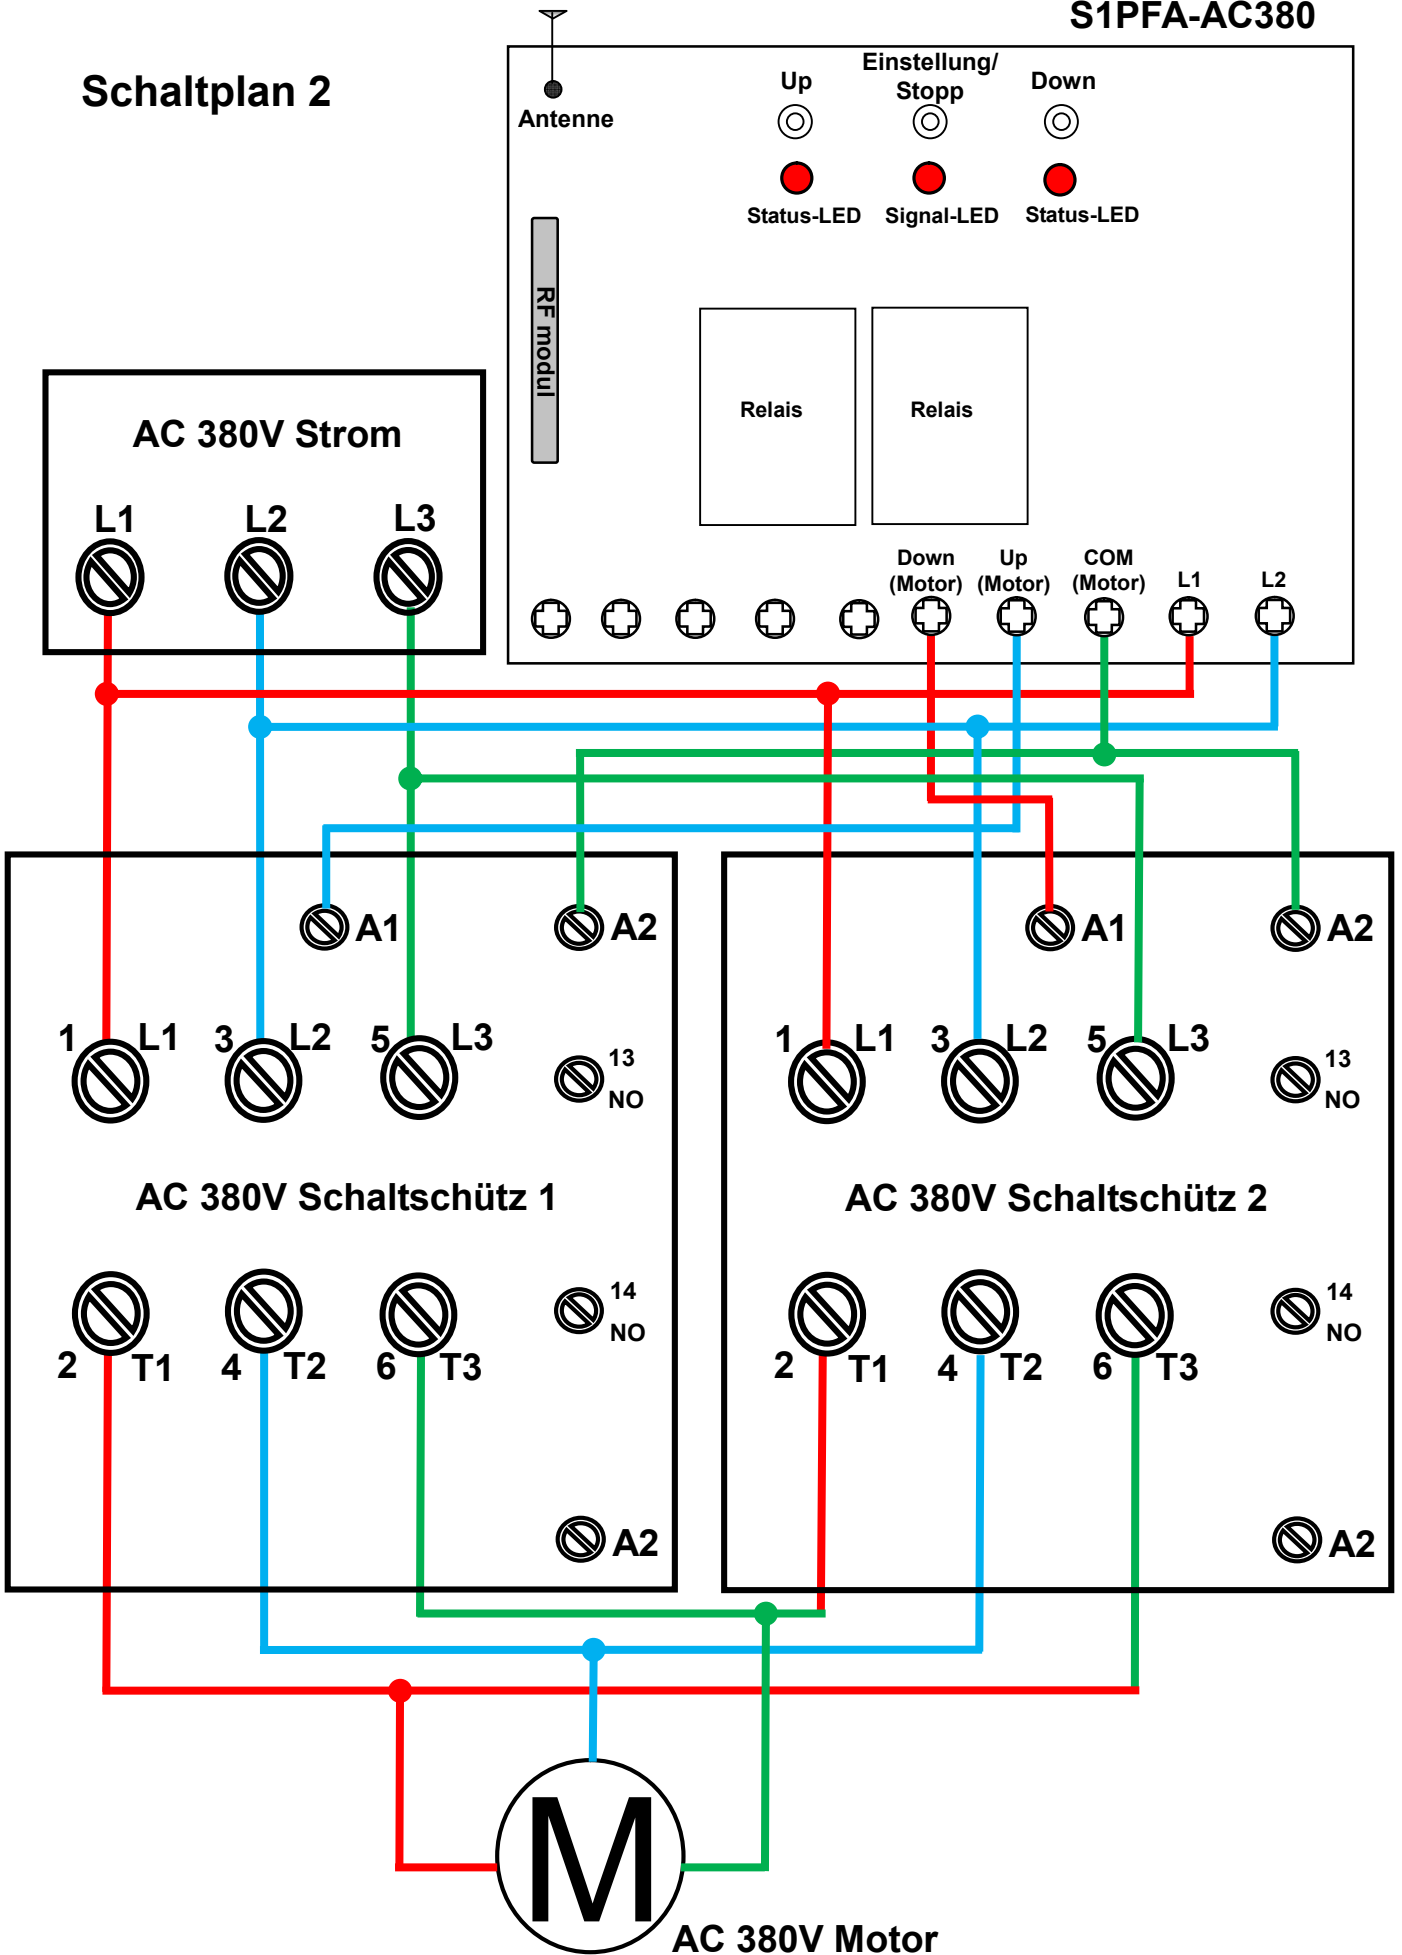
S1PFA-AC380

Schaltplan 2

Antenne

Up

Einstellung/ Stopp

Down

Status-LED Signal-LED Status-LED

RF modul

Relais

Relais

Down (Motor) Up (Motor) COM (Motor) L1 L2

AC 380V Strom

L1 L2 L3

A1 A2

1 L1 3 L2 5 L3

13 NO

AC 380V Schaltschütz 1

2 T1 4 T2 6 T3

14 NO

A2

A1 A2

1 L1 3 L2 5 L3

13 NO

AC 380V Schaltschütz 2

2 T1 4 T2 6 T3

14 NO

A2

M

AC 380V Motor